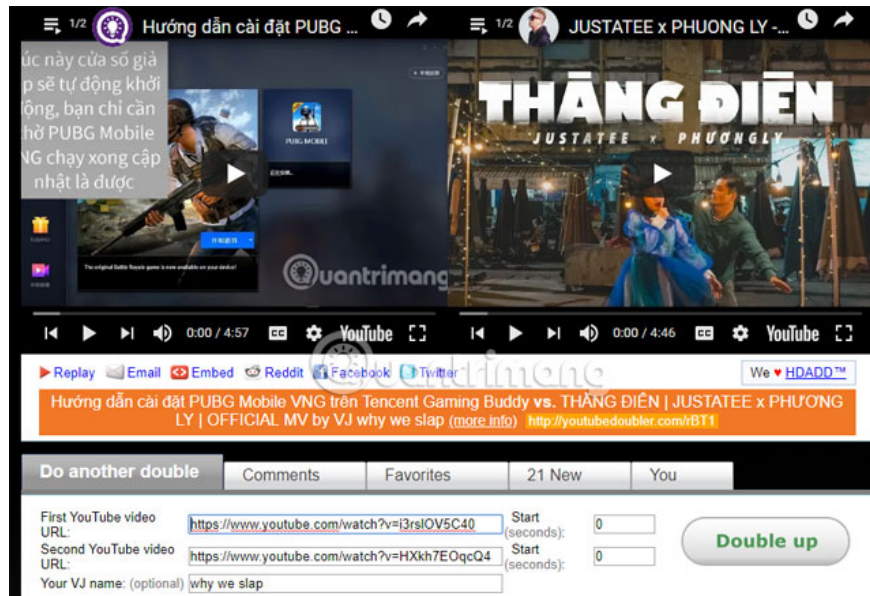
1/2 Hướng dẫn cài đặt PUBG ...

úc này cửa sổ giả p sẽ tự động khởi động, bạn chỉ cần hở PUBG Mobile NG chạy xong cập nhật là được

PUBG MOBILE

Quantrimang

0:00 / 4:57 YouTube

1/2 JUSTATEE x PHUONG LY - ...

THĂNG ĐIÊN

JUSTATEE x PHUONGLY

0:00 / 4:46 YouTube

Replay Email Embed Reddit Facebook Twitter

We ♥ HDADD™

Hướng dẫn cài đặt PUBG Mobile VNG trên Tencent Gaming Buddy vs. THĂNG ĐIÊN | JUSTATEE x PHƯƠNG LY | OFFICIAL MV by VJ why we slap (more info) http://youtubedoubler.com/rBT1

Do another double | Comments | Favorites | 21 New | You

First YouTube video URL: https://www.youtube.com/watch?v=i3rslOV5C40 Start (seconds): 0

Second YouTube video URL: https://www.youtube.com/watch?v=HXkh7EOqcQ4 Start (seconds): 0

Your VJ name: (optional) why we slap

Double up